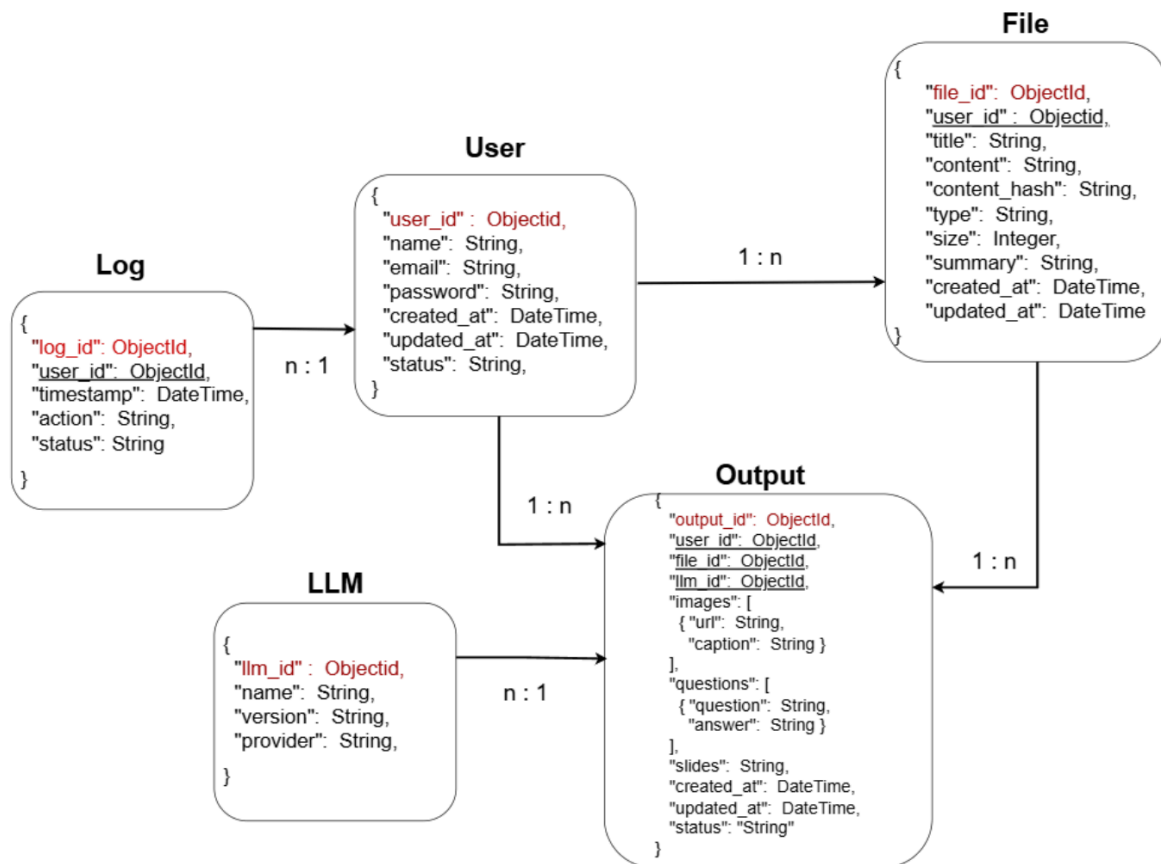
File

{
"file_id": ObjectId,
"user_id" : Objectid,
"title": String,
"content": String,
"content_hash": String,
"type": String,
"size": Integer,
"summary": String,
"created_at": DateTime,
"updated_at": DateTime
}

User

{
"user_id" : Objectid,
"name": String,
"email": String,
"password": String,
"created_at": DateTime,
"updated_at": DateTime,
"status": String,
}

1 : n

Log

{
"log_id": ObjectId,
"user_id": ObjectId,
"timestamp": DateTime,
"action": String,
"status": String
}

n : 1

1 : n

Output

{
"output_id": ObjectId,
"user_id": ObjectId,
"file_id": ObjectId,
"llm_id": ObjectId,
"images": [
{ "url": String,
"caption": String }
],
"questions": [
{ "question": String,
"answer": String }
],
"slides": String,
"created_at": DateTime,
"updated_at": DateTime,
"status": "String"
}

1 : n

LLM

{
"llm_id" : Objectid,
"name": String,
"version": String,
"provider": String,
}

n : 1